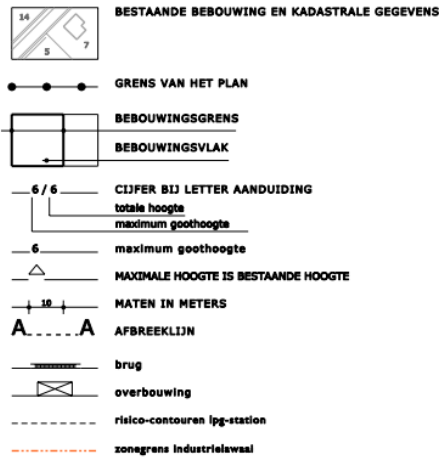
14
5
7
BESTAANDE BEBOUWING EN KADASTRALE GEGEVENS

GRENS VAN HET PLAN

BEBOUWINGSGRENS

BEBOUWINGSVLAK

6 / 6 CIJFER BIJ LETTER AANDUIDING
totale hoogte
maximum goothoogte

6 maximum goothoogte

MAXIMALE HOOGTE IS BESTAANDE HOOGTE

10 MATEN IN METERS

A A AFBREEKLIJN

brug

overbouwing

risico-contouren lpg-station

zonegrens industrielawaai